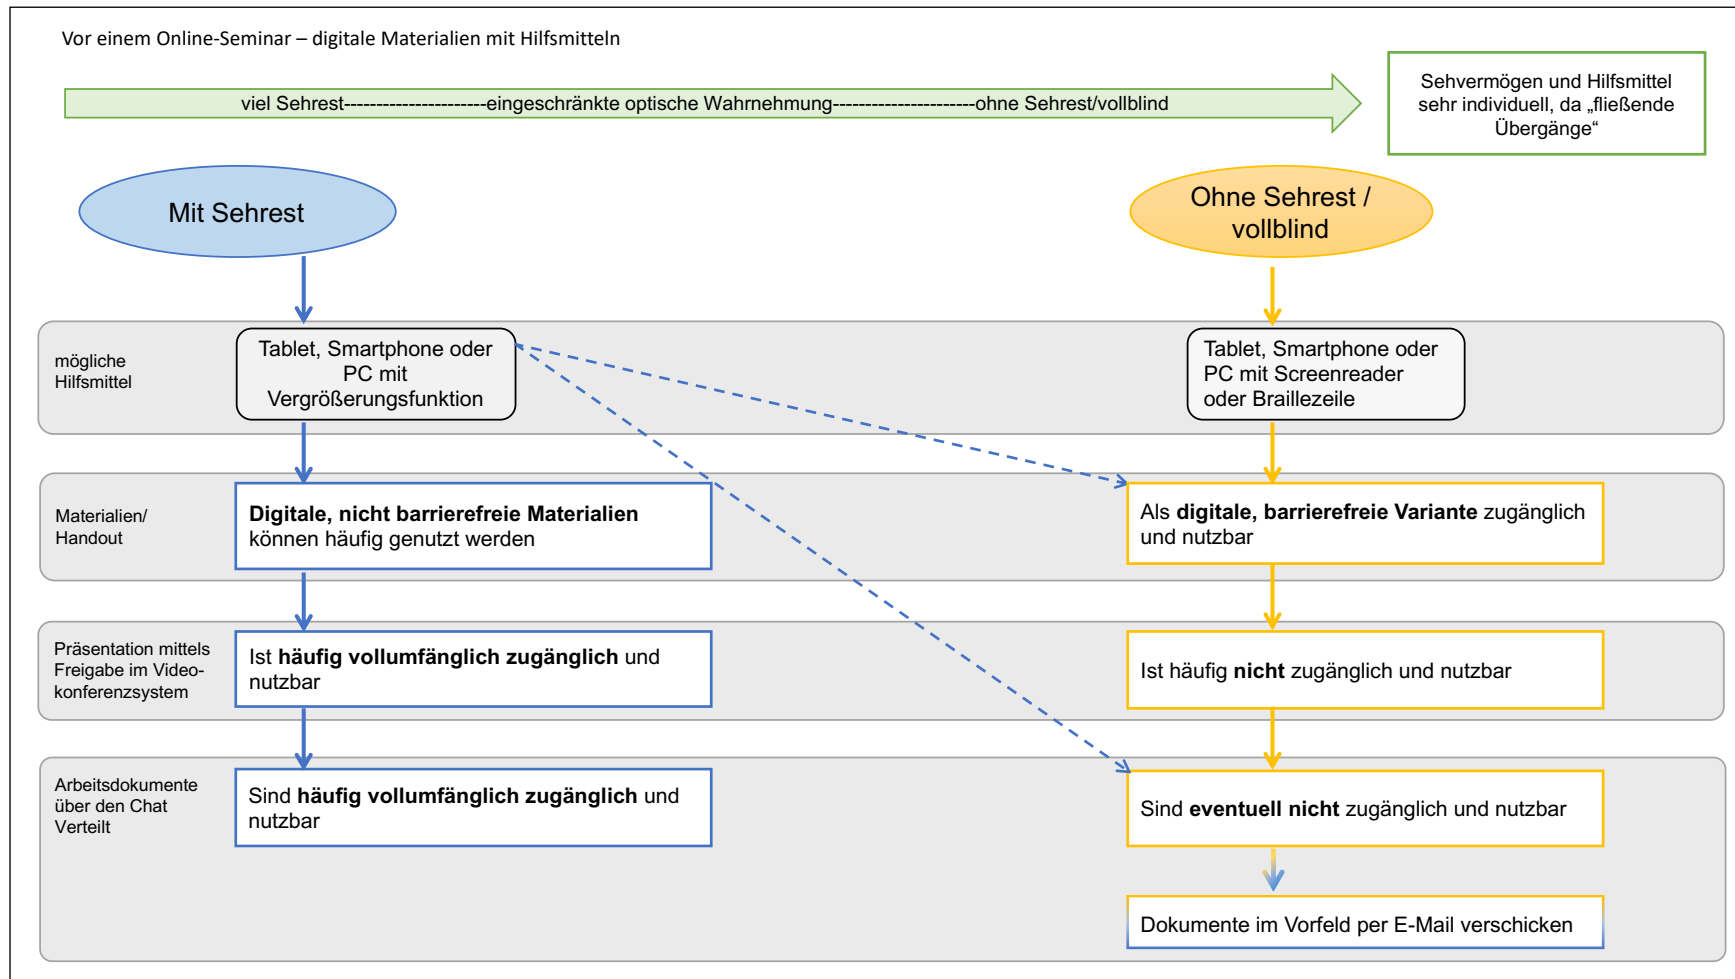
Vor einem Online-Seminar – digitale Materialien mit Hilfsmitteln

viel Sehrest---------------------eingeschränkte optische Wahrnehmung---------------------ohne Sehrest/vollblind

Sehvermögen und Hilfsmittel sehr individuell, da „fließende Übergänge“

Mit Sehrest

Ohne Sehrest / vollblind

mögliche Hilfsmittel

Tablet, Smartphone oder PC mit Vergrößerungsfunktion

Tablet, Smartphone oder PC mit Screenreader oder Braillezeile

Materialien/ Handout

**Digitale, nicht barrierefreie Materialien** können häufig genutzt werden

Als **digitale, barrierefreie Variante** zugänglich und nutzbar

Präsentation mittels Freigabe im Videokonferenzsystem

Ist **häufig vollumfänglich zugänglich** und nutzbar

Ist häufig **nicht** zugänglich und nutzbar

Arbeitsdokumente über den Chat Verteilt

Sind **häufig vollumfänglich zugänglich** und nutzbar

Sind **eventuell nicht** zugänglich und nutzbar

Dokumente im Vorfeld per E-Mail verschicken